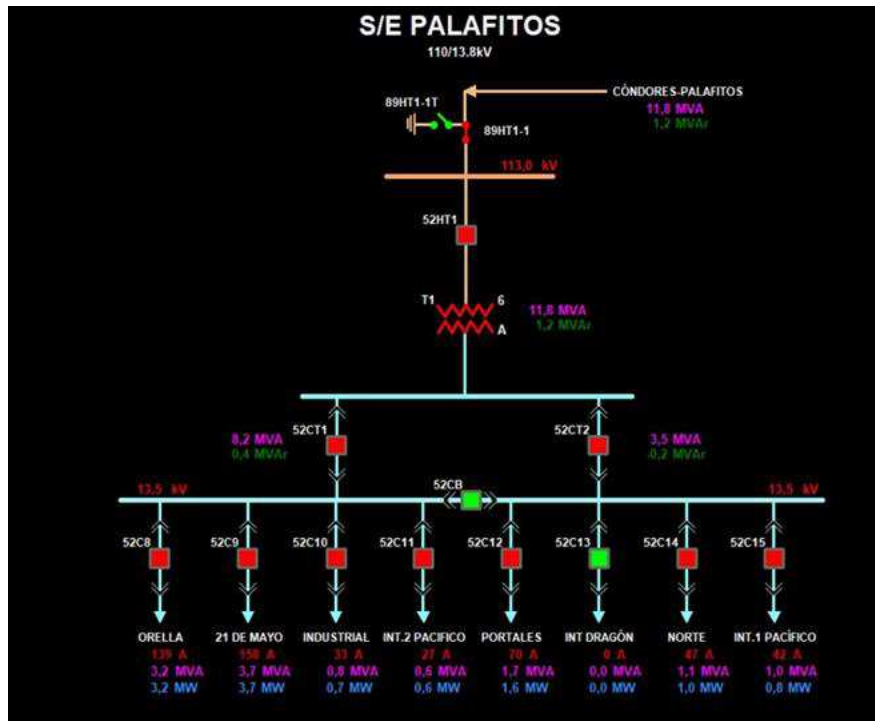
S/E PALAFITOS
110/13.8kV

CÓNDORES-PALAFITOS
11,8 MVA
1,2 MVAr

89HT1-1T
89HT1-1

113,0 kV

52HT1

T1
6
A
11,8 MVA
1,2 MVAr

52CT1
8,2 MVA
0,4 MVAr

52CT2
3,5 MVA
-0,2 MVAr

13,5 kV
52CB
13,5 kV

52C8
52C9
52C10
52C11
52C12
52C13
52C14
52C15

ORELLA
139 A
3,2 MVA
3,2 MW

21 DE MAYO
150 A
3,7 MVA
3,7 MW

INDUSTRIAL
33 A
0,8 MVA
0,7 MW

INT.2 PACIFICO
27 A
0,6 MVA
0,6 MW

PORTALES
70 A
1,7 MVA
1,6 MW

INT DRAGÓN
0 A
0,0 MVA
0,0 MW

NORTE
47 A
1,1 MVA
1,0 MW

INT.1 PACÍFICO
42 A
1,0 MVA
0,8 MW